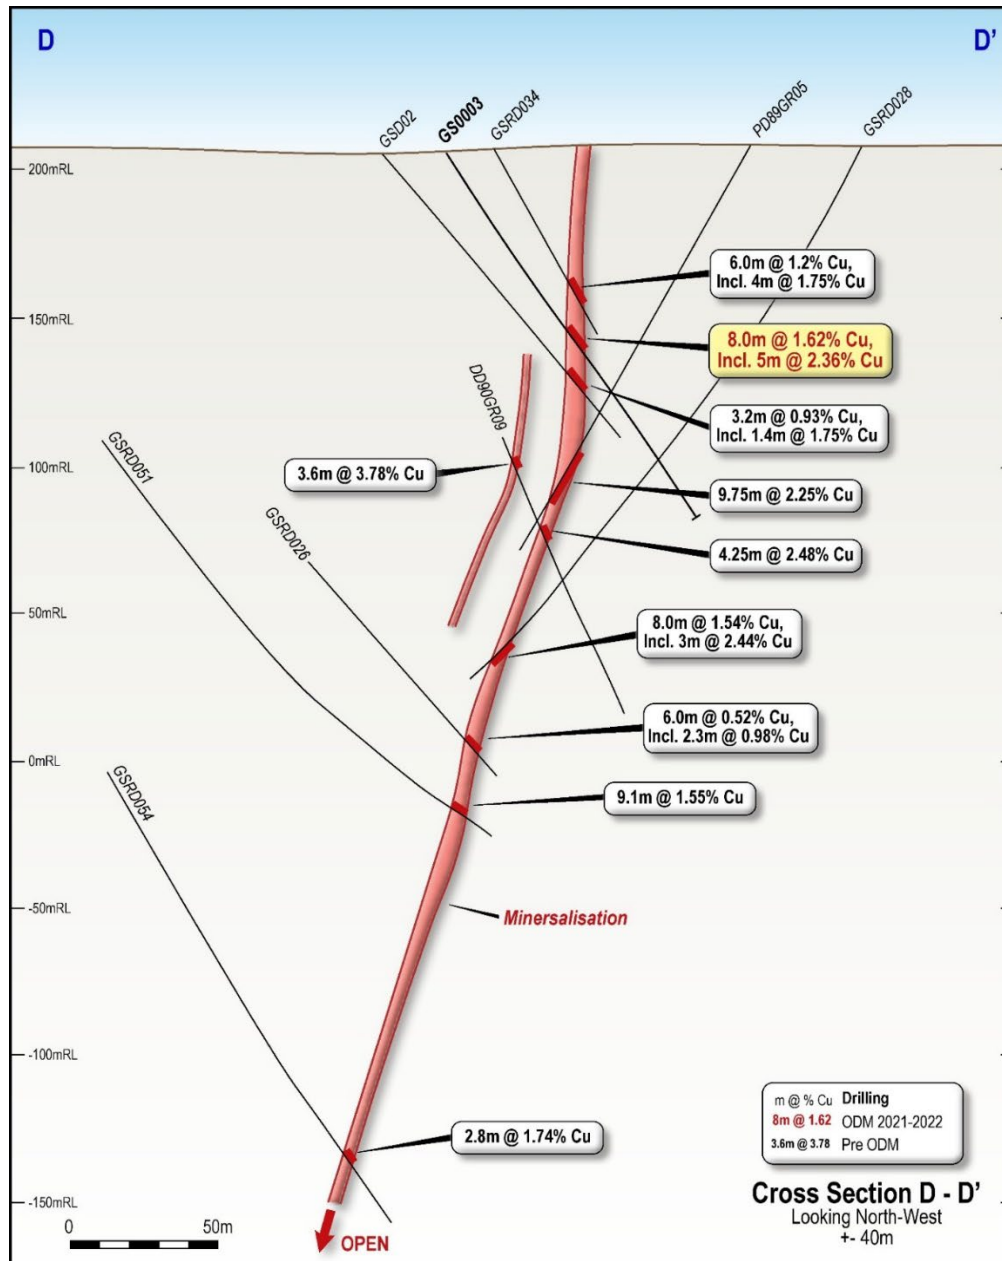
D

D'

GSD02

GS0003

GSRD034

PD89GR05

GSRD028

200mRL

150mRL

100mRL

50mRL

0mRL

-50mRL

-100mRL

-150mRL

6.0m @ 1.2% Cu,
Incl. 4m @ 1.75% Cu

8.0m @ 1.62% Cu,
Incl. 5m @ 2.36% Cu

DD90GR09

3.2m @ 0.93% Cu,
Incl. 1.4m @ 1.75% Cu

GSRD051

3.6m @ 3.78% Cu

9.75m @ 2.25% Cu

GSRD026

4.25m @ 2.48% Cu

8.0m @ 1.54% Cu,
Incl. 3m @ 2.44% Cu

6.0m @ 0.52% Cu,
Incl. 2.3m @ 0.98% Cu

GSRD054

9.1m @ 1.55% Cu

Minersalisation

m @ % Cu Drilling
8m @ 1.62 ODM 2021-2022
3.6m @ 3.78 Pre ODM

2.8m @ 1.74% Cu

Cross Section D - D'
Looking North-West
+- 40m

0

50m

OPEN